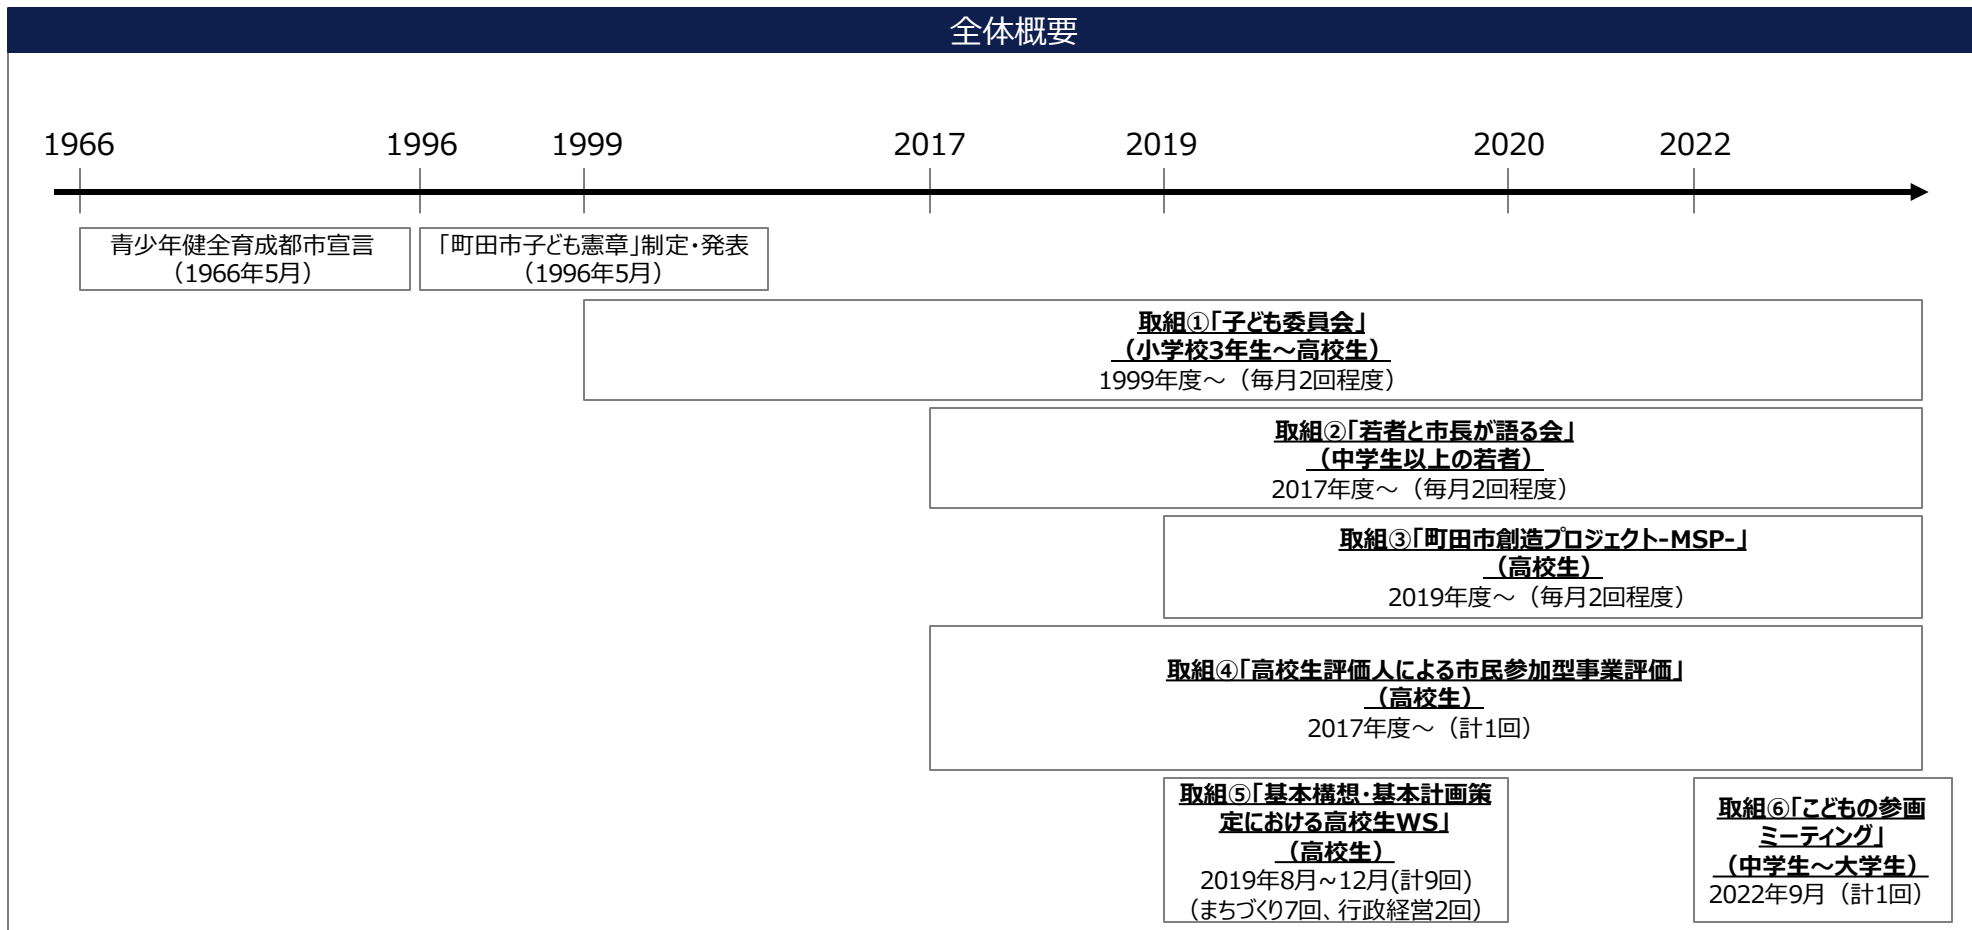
全体概要

1966 1996 1999 2017 2019 2020 2022

青少年健全育成都市宣言
（1966年5月）

「町田市子ども憲章」制定・発表
（1996年5月）

取組①「子ども委員会」
（小学校3年生～高校生）
1999年度～（毎月2回程度）

取組②「若者と市長が語る会」
（中学生以上の若者）
2017年度～（毎月2回程度）

取組③「町田市創造プロジェクト-MSP-」
（高校生）
2019年度～（毎月2回程度）

取組④「高校生評価人による市民参加型事業評価」
（高校生）
2017年度～（計1回）

取組⑤「基本構想・基本計画策定における高校生WS」
（高校生）
2019年8月～12月(計9回)
（まちづくり7回、行政経営2回）

取組⑥「こどもの参画ミーティング」
（中学生～大学生）
2022年9月（計1回）